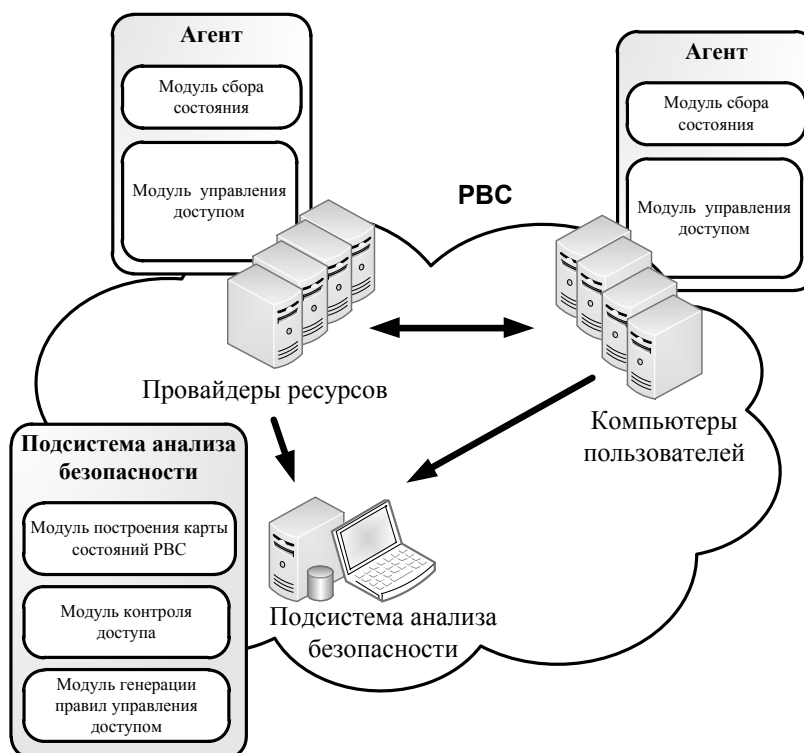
Агент

Модуль сбора состояния

Модуль управления доступом

Агент

Модуль сбора состояния

Модуль управления доступом

РВС

Провайдеры ресурсов

Компьютеры пользователей

Подсистема анализа безопасности

Модуль построения карты состояний РВС

Модуль контроля доступа

Модуль генерации правил управления доступом

Подсистема анализа безопасности